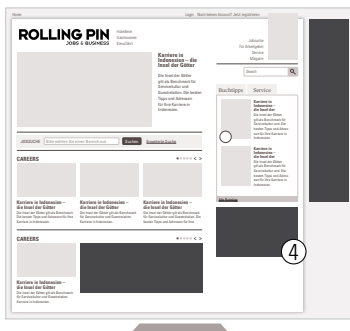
Home Login Noch keinen Account? Jetzt registrieren

ROLLING PIN
JOBS & BUSINESS

Karriere
Gastronomie
Zukunft

Jobsuche
Für Arbeitgeber
Service
Magazin

Karriere in Indonesien – die Insel der Götter

Die Insel der Götter gilt als Beschreibung für Gemütlichkeit und Glückseligkeit. Die besten Tipps und Adressen für Ihre Karriere in Indonesien.

Suche

Buchtipps Service

Karriere in Indonesien – die Insel der Götter
Die Insel der Götter gilt als Beschreibung für Gemütlichkeit und Glückseligkeit. Die besten Tipps und Adressen für Ihre Karriere in Indonesien.

Karriere in Indonesien – die Insel der Götter
Die Insel der Götter gilt als Beschreibung für Gemütlichkeit und Glückseligkeit. Die besten Tipps und Adressen für Ihre Karriere in Indonesien.

JOBSUCHE Suchen Erweiterte Suche

CAREERS

Karriere in Indonesien – die Insel der Götter
Die Insel der Götter gilt als Beschreibung für Gemütlichkeit und Glückseligkeit. Die besten Tipps und Adressen für Ihre Karriere in Indonesien.

Karriere in Indonesien – die Insel der Götter
Die Insel der Götter gilt als Beschreibung für Gemütlichkeit und Glückseligkeit. Die besten Tipps und Adressen für Ihre Karriere in Indonesien.

Karriere in Indonesien – die Insel der Götter
Die Insel der Götter gilt als Beschreibung für Gemütlichkeit und Glückseligkeit. Die besten Tipps und Adressen für Ihre Karriere in Indonesien.

CAREERS

Karriere in Indonesien – die Insel der Götter
Die Insel der Götter gilt als Beschreibung für Gemütlichkeit und Glückseligkeit.

4